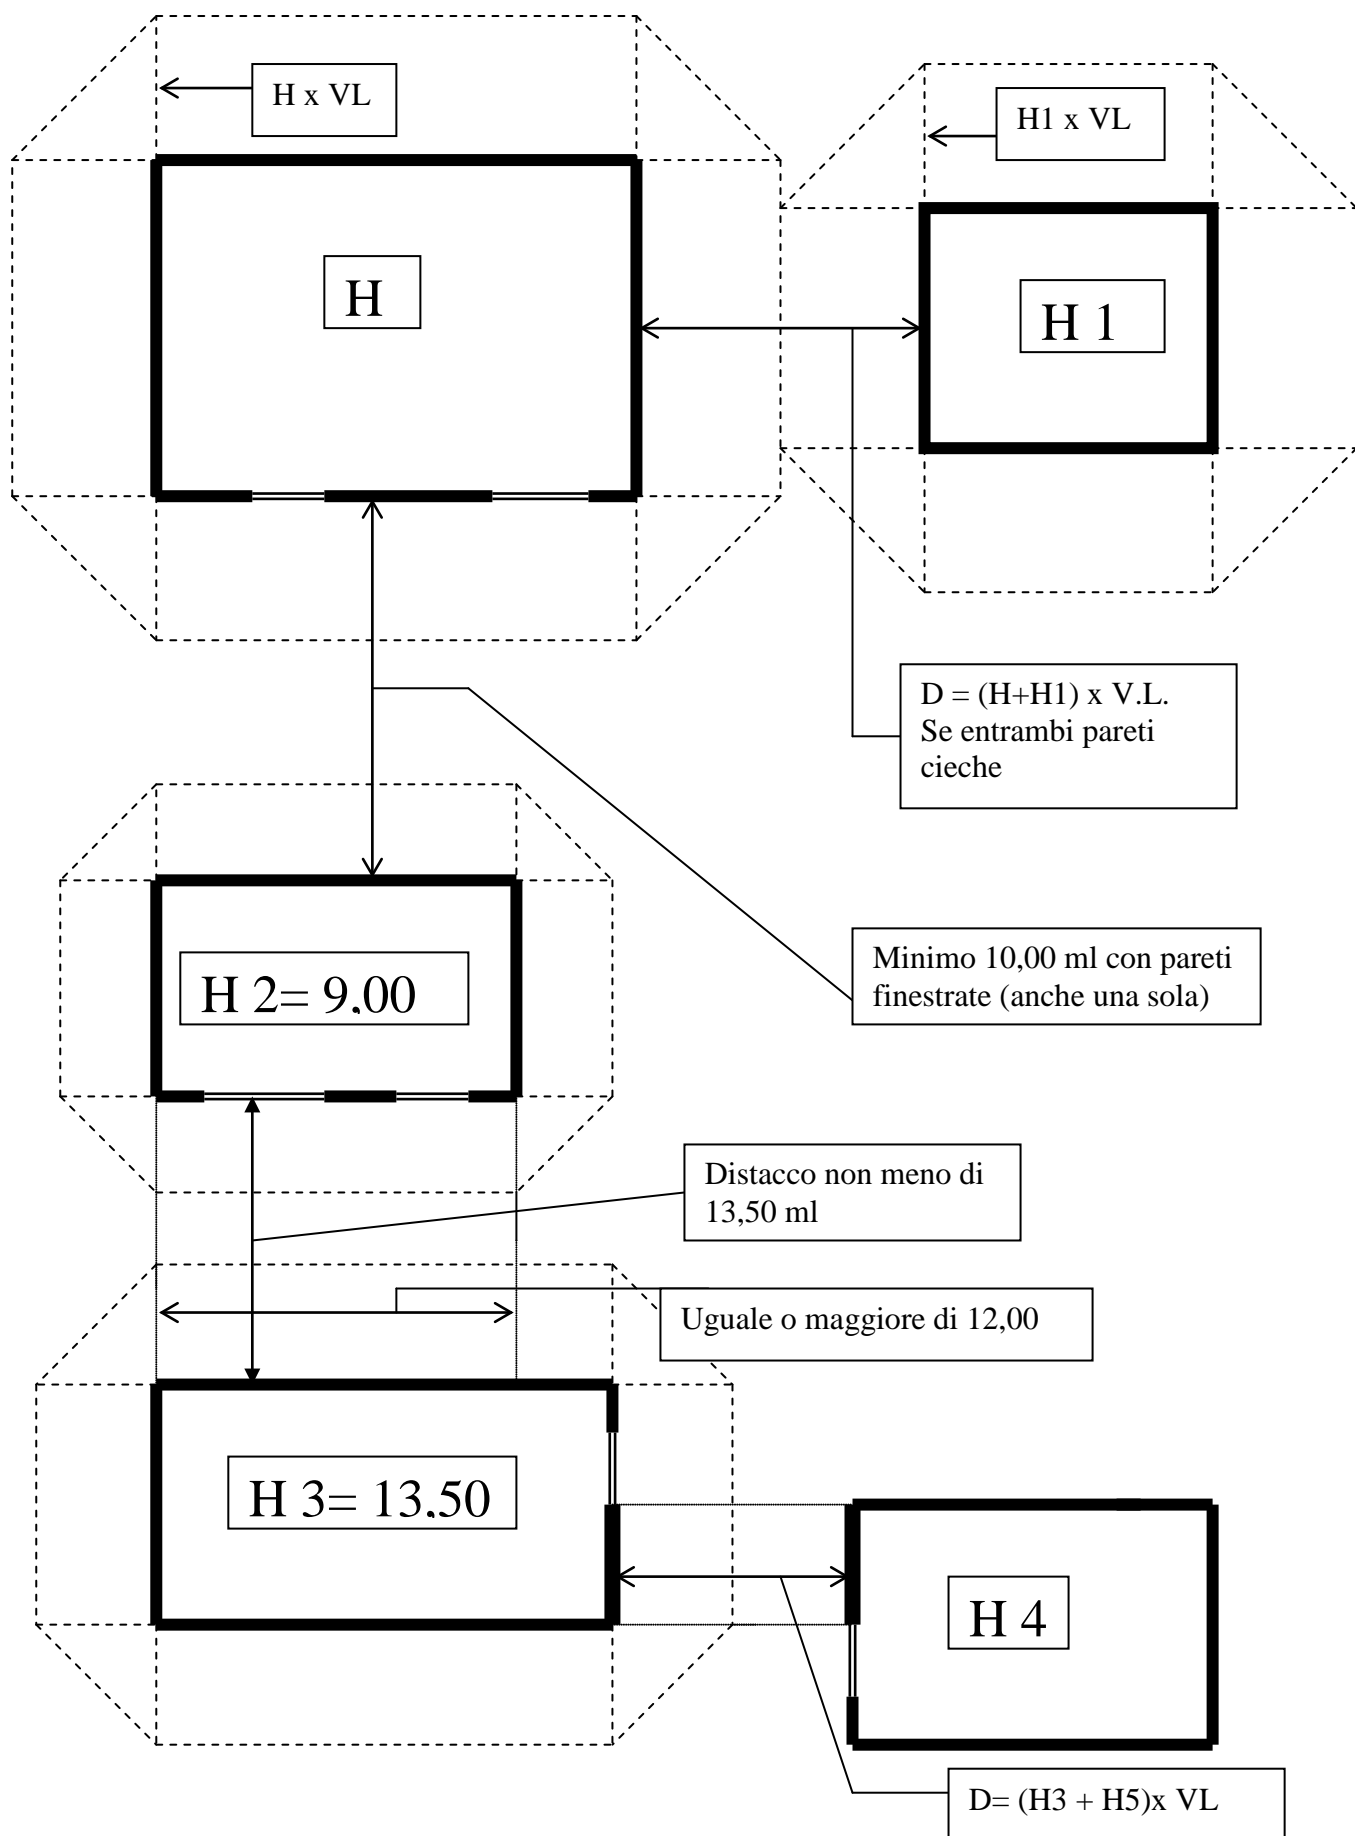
H x VL

H1 x VL

H

H 1

D = (H+H1) x V.L.
Se entrambi pareti cieche

Minimo 10,00 ml con pareti finestrate (anche una sola)

H 2= 9.00

Distacco non meno di 13,50 ml

Uguale o maggiore di 12,00

H 3= 13.50

H 4

D= (H3 + H5)x VL